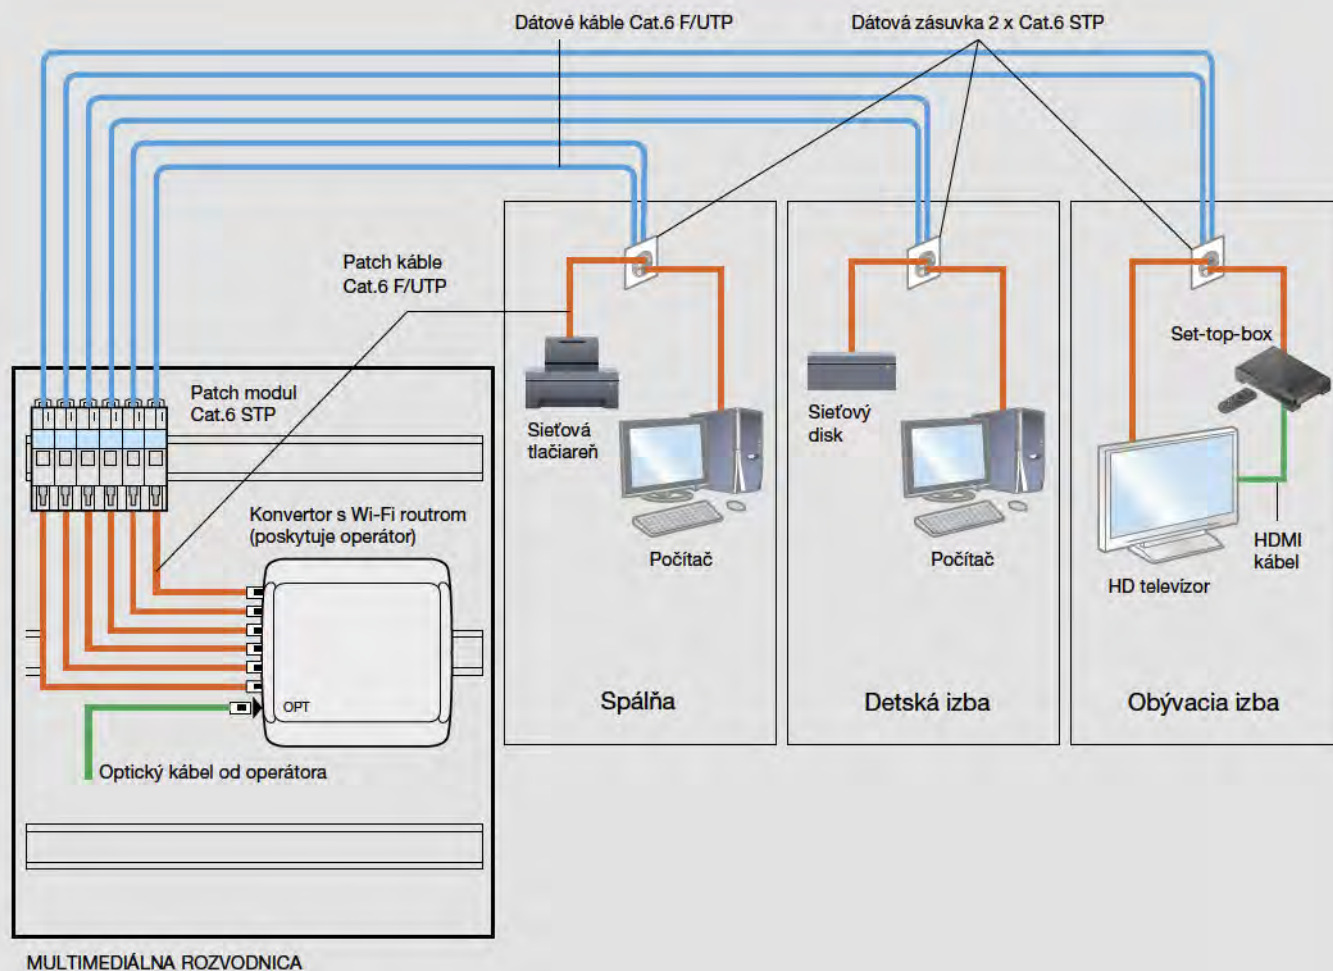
Dátové káble Cat.6 F/UTP

Dátová zásuvka 2 x Cat.6 STP

Patch káble Cat.6 F/UTP

Patch modul Cat.6 STP

Sieťová tlačiareň

Počítač

Sieťový disk

Počítač

Set-top-box

HDMI kábel

HD televízor

Konvertor s Wi-Fi routrom (poskytuje operátor)

OPT

Optický kábel od operátora

Spálňa

Detská izba

Obývacia izba

MULTIMEDIÁLNA ROZVODNICA